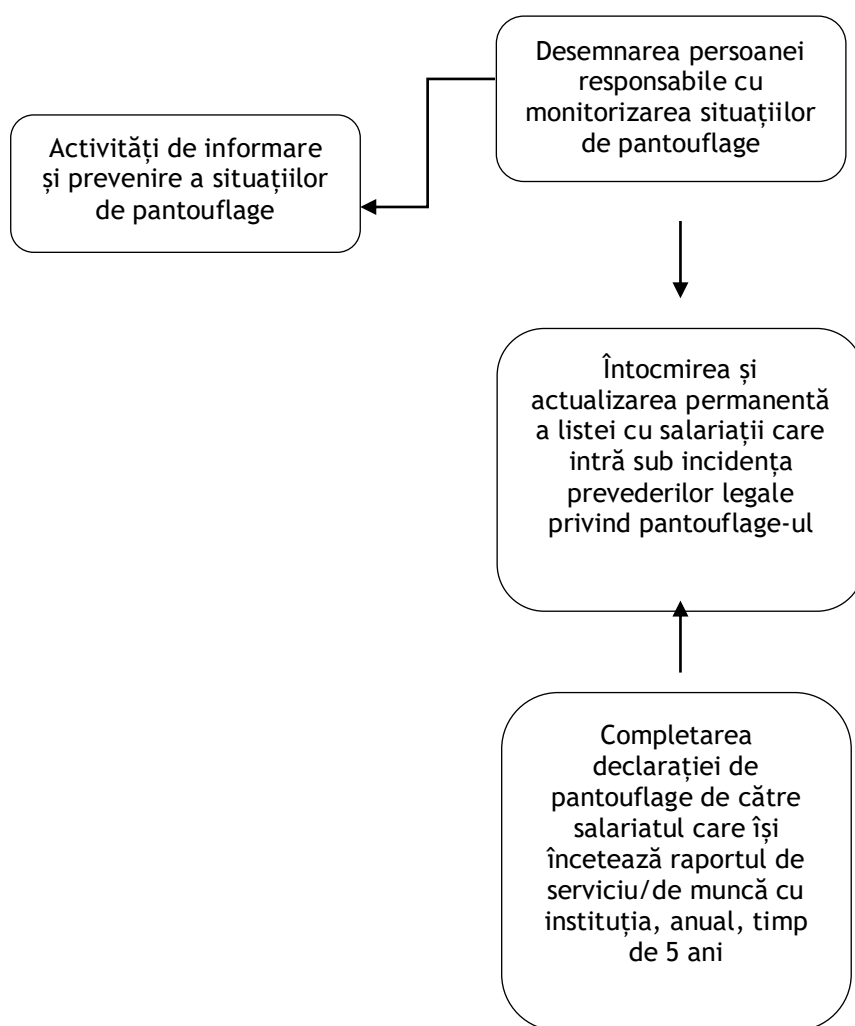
Desemnarea persoanei responsabile cu monitorizarea situațiilor de pantouflage

Activități de informare și prevenire a situațiilor de pantouflage

Întocmirea și actualizarea permanentă a listei cu salariații care intră sub incidența prevederilor legale privind pantouflage-ul

Completarea declarației de pantouflage de către salariatul care își încetează raportul de serviciu/de muncă cu instituția, anual, timp de 5 ani